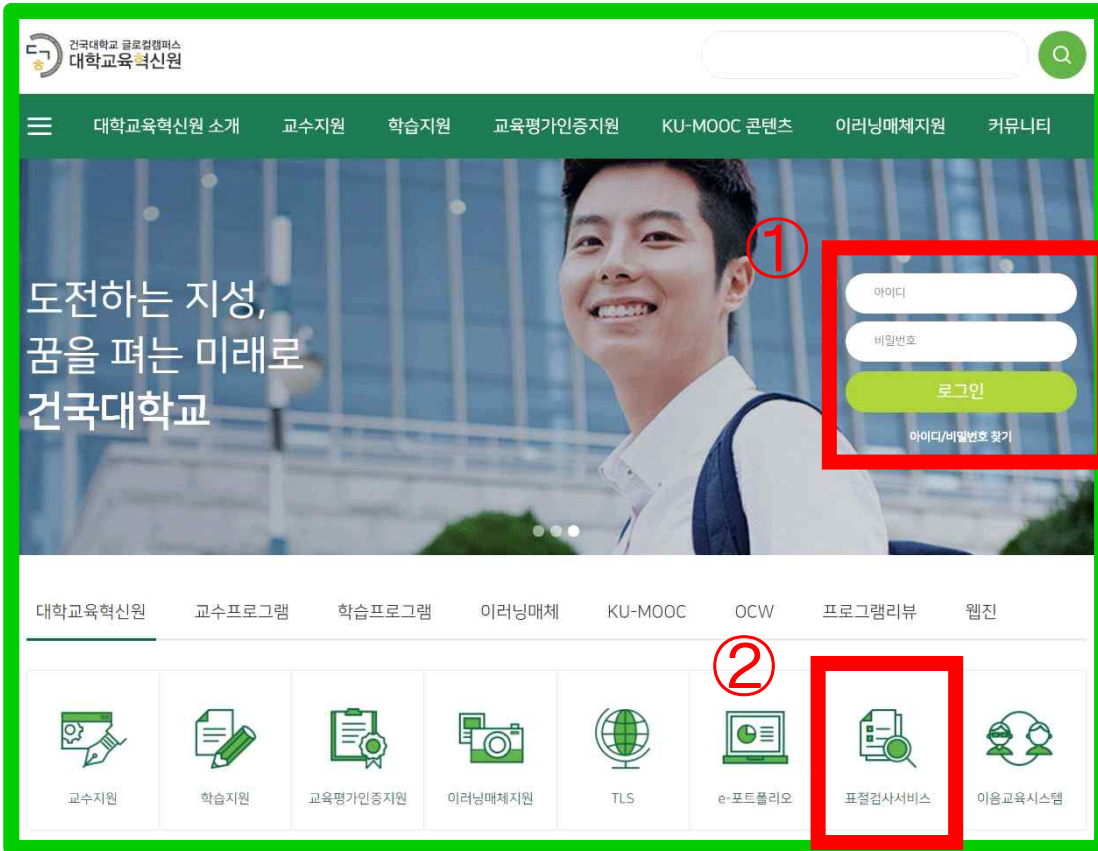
건국대학교 글로컬캠퍼스
대학교육혁신원

대학교육혁신원 소개 교수지원 학습지원 교육평가인증지원 KU-MOOC 콘텐츠 이러닝매체지원 커뮤니티

①

도전하는 지성,
꿈을 펴는 미래로
건국대학교

아이디
비밀번호
로그인
아이디/비밀번호 찾기

대학교육혁신원 교수프로그램 학습프로그램 이러닝매체 KU-MOOC OCW 프로그램리뷰 웹진

②

교수지원 학습지원 교육평가인증지원 이러닝매체지원 TLS e-포트폴리오 표절검사서비스 이음교육시스템